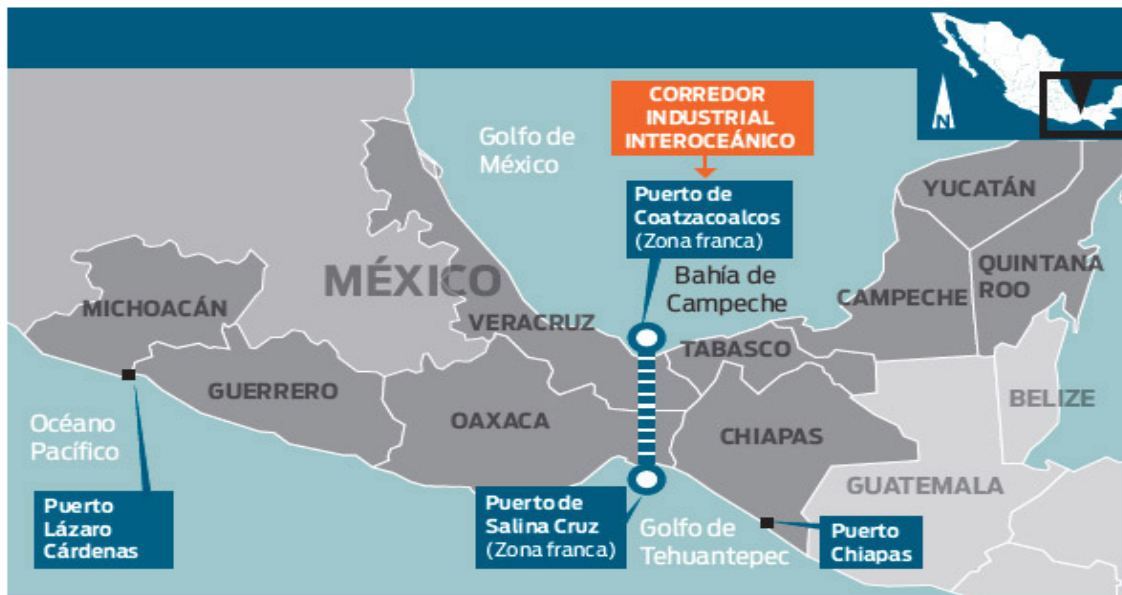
CORREDOR INDUSTRIAL INTEROCEÁNICO

N

Golfo de México

Puerto de Coatzacoalcos (Zona franca)

YUCATÁN

MÉXICO

Bahía de Campeche

QUINTANA ROO

MICHOACÁN

VERACRUZ

CAMPECHE

TABASCO

GUERRERO

BELIZE

Océano Pacífico

OAXACA

CHIAPAS

GUATEMALA

Puerto Lázaro Cárdenas

Puerto de Salina Cruz (Zona franca)

Golfo de Tehuantepec

Puerto Chiapas